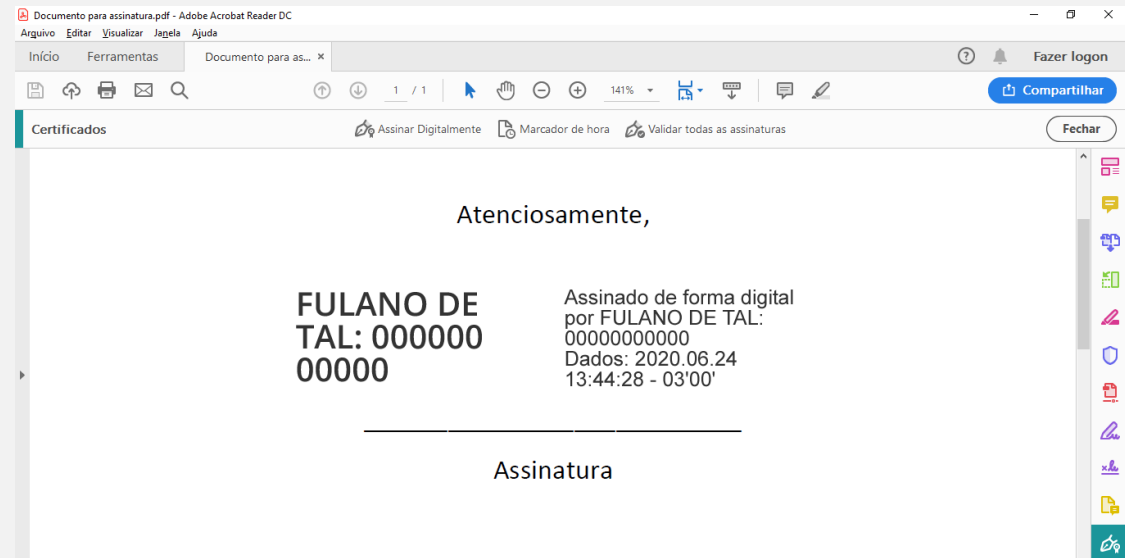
Documento para assinatura.pdf - Adobe Acrobat Reader DC
Arquivo Editar Visualizar Janela Ajuda
Início Ferramentas Documento para as... ×
? Fazer logon
1 / 1 141%
Compartilhar
Certificados Assinar Digitalmente Marcador de hora Validar todas as assinaturas Fechar

Atenciosamente,

FULANO DE TAL: 00000000000

Assinado de forma digital por FULANO DE TAL: 00000000000
Dados: 2020.06.24 13:44:28 - 03'00'

Assinatura